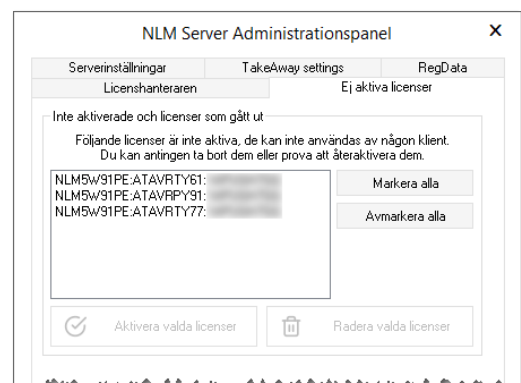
NLM Server Administrationspanel

×

Serverinställningar

TakeAway settings

RegData

Licenshanteraren

Ej aktiva licenser

Inte aktiverade och licenser som gått ut

Följande licenser är inte aktiva, de kan inte användas av någon klient. Du kan antingen ta bort dem eller prova att återaktivera dem.

NLM5W91PE:ATAVRTY61: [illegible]
NLM5W91PE:ATAVRPY91: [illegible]
NLM5W91PE:ATAVRTY77: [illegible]

Markera alla

Avmarkera alla

Aktivera valda licenser

Radera valda licenser